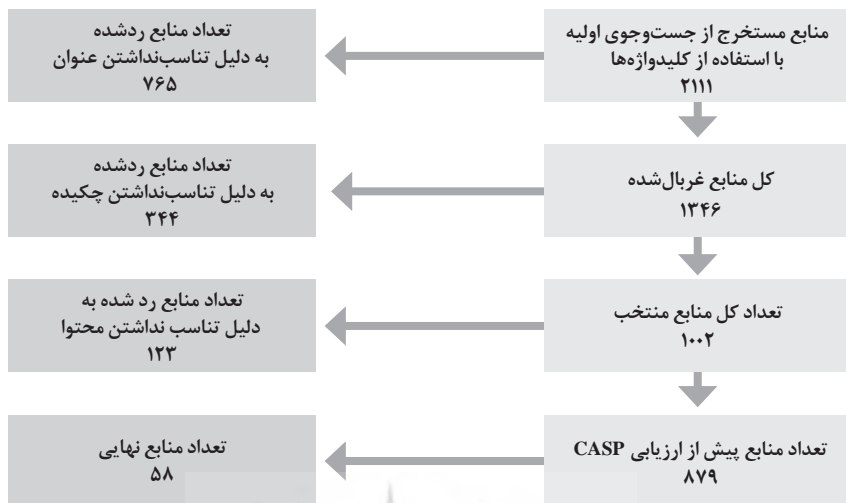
منابع مستخرج از جست‌وجوی اولیه
با استفاده از کلیدواژه‌ها
۲۱۱۱

تعداد منابع ردشده
به دلیل تناسب‌نداشتن عنوان
۷۶۵

کل منابع غربال‌شده
۱۳۴۶

تعداد منابع ردشده
به دلیل تناسب‌نداشتن چکیده
۳۴۴

تعداد کل منابع منتخب
۱۰۰۲

تعداد منابع رد شده به
دلیل تناسب نداشتن محتوا
۱۲۳

تعداد منابع پیش از ارزیابی CASP
۸۷۹

تعداد منابع نهایی
۵۸